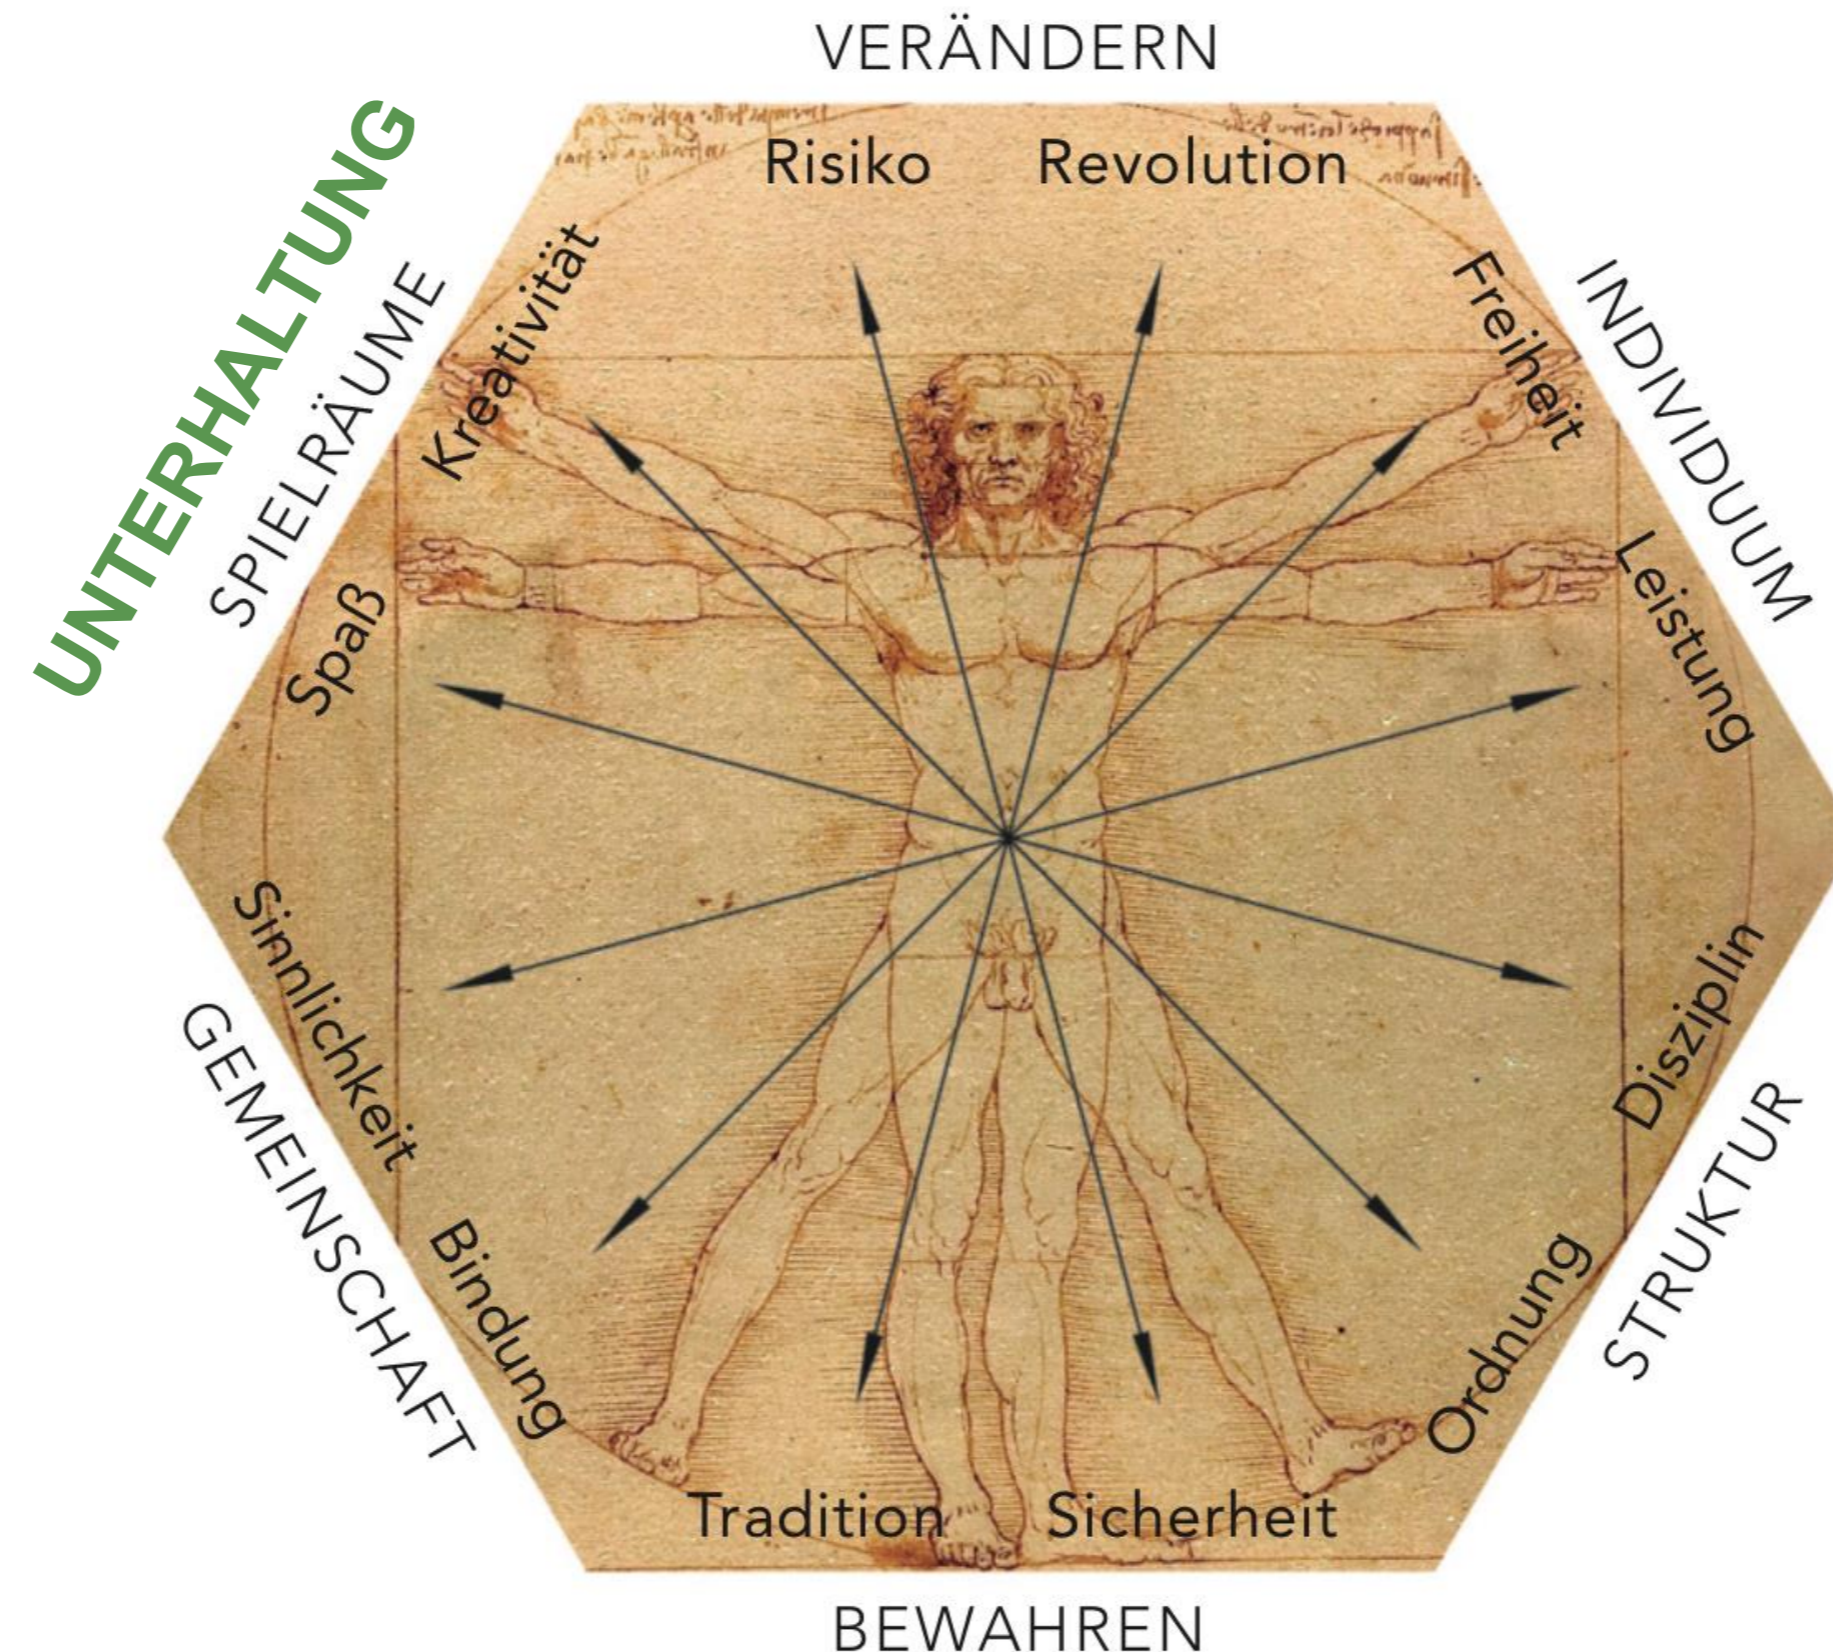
VERÄNDERN

UNTERHALTUNG

SPIELRÄUME

Risiko

Revolution

Kreativität

Freiheit

INDIVIDUUM

Spaß

Leistung

Sinnlichkeit

Disziplin

GEMEINSCHAFT

Bindung

Ordnung

STRUKTUR

Tradition

Sicherheit

BEWAHREN